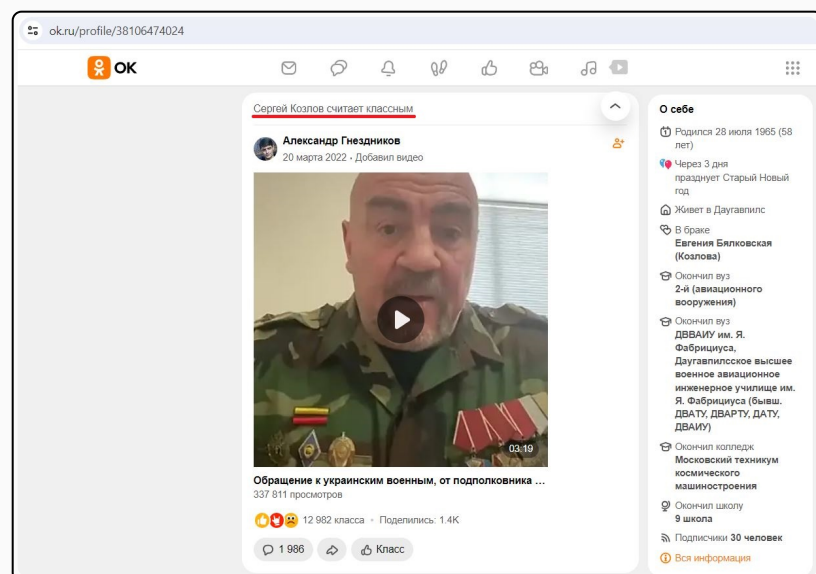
ok.ru/profile/38106474024

OK

Сергей Козлов считает классным

Александр Гнездников
20 марта 2022 · Добавил видео

03:19

Обращение к украинским военным, от подполковника ...
337 811 просмотров

12 982 класса · Поделились: 1.4K

1 986 Класс

О себе
Родился 28 июля 1965 (58 лет)
Через 3 дня празднует Старый Новый год
Живет в Даугавпилс
В браке Евгения Бялковская (Козлова)
Окончил вуз 2-й (авиационного вооружения)
Окончил вуз ДВВАИУ им. Я. Фабрициуса, Даугавпилсское высшее военное авиационное инженерное училище им. Я. Фабрициуса (бывш. ДВАТУ, ДВАРТУ, ДАТУ, ДВАИУ)
Окончил колледж Московский техникум космического машиностроения
Окончил школу 9 школа
Подписчики 30 человек
Вся информация